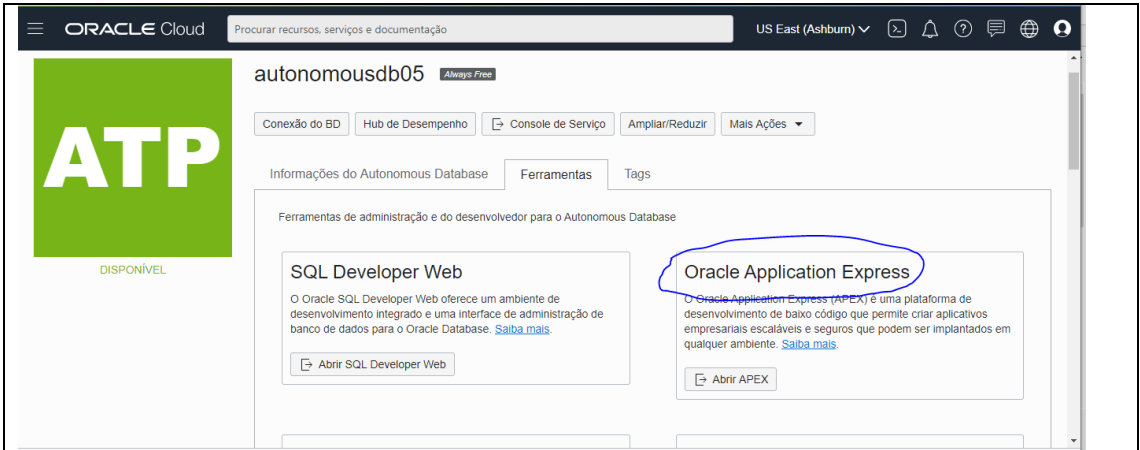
ORACLE Cloud

Procurar recursos, serviços e documentação

US East (Ashburn)

ATP

DISPONÍVEL

autonomousdb05 Always Free

Conexão do BD | Hub de Desempenho | Console de Serviço | Ampliar/Reduzir | Mais Ações

Informações do Autonomous Database | Ferramentas | Tags

Ferramentas de administração e do desenvolvedor para o Autonomous Database

SQL Developer Web

O Oracle SQL Developer Web oferece um ambiente de desenvolvimento integrado e uma interface de administração de banco de dados para o Oracle Database. Saiba mais.

Abrir SQL Developer Web

Oracle Application Express

O Oracle Application Express (APEX) é uma plataforma de desenvolvimento de baixo código que permite criar aplicativos empresariais escaláveis e seguros que podem ser implantados em qualquer ambiente. Saiba mais.

Abrir APEX